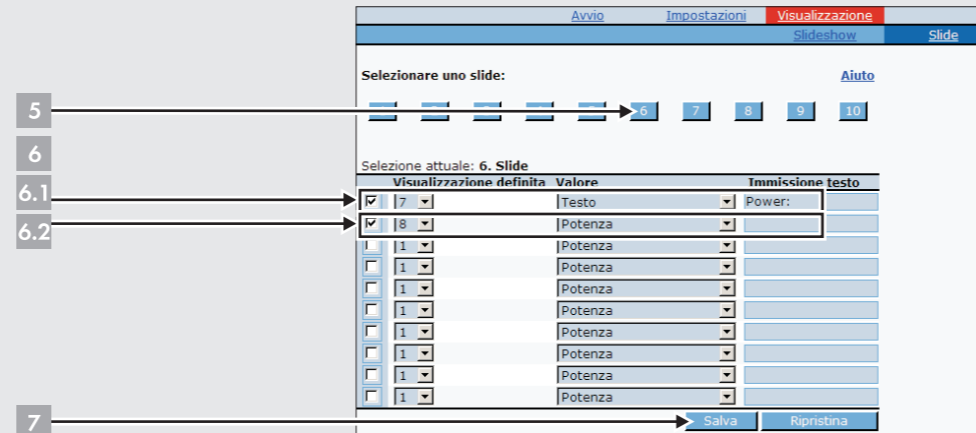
Avvio Impostazioni Visualizzazione

Slideshow Slide

Selezionare uno slide:

Aiuto

5

6 7 8 9 10

6

Selezione attuale: 6. Slide

6.1

6.2

| | Visualizzazione definita | Valore | Immissione testo |
|---|---|---|---|
| ☑ | 7 | Testo | Power: |
| ☑ | 8 | Potenza | |
| ☐ | 1 | Potenza | |
| ☐ | 1 | Potenza | |
| ☐ | 1 | Potenza | |
| ☐ | 1 | Potenza | |
| ☐ | 1 | Potenza | |
| ☐ | 1 | Potenza | |
| ☐ | 1 | Potenza | |
| ☐ | 1 | Potenza | |

7

Salva Ripristina